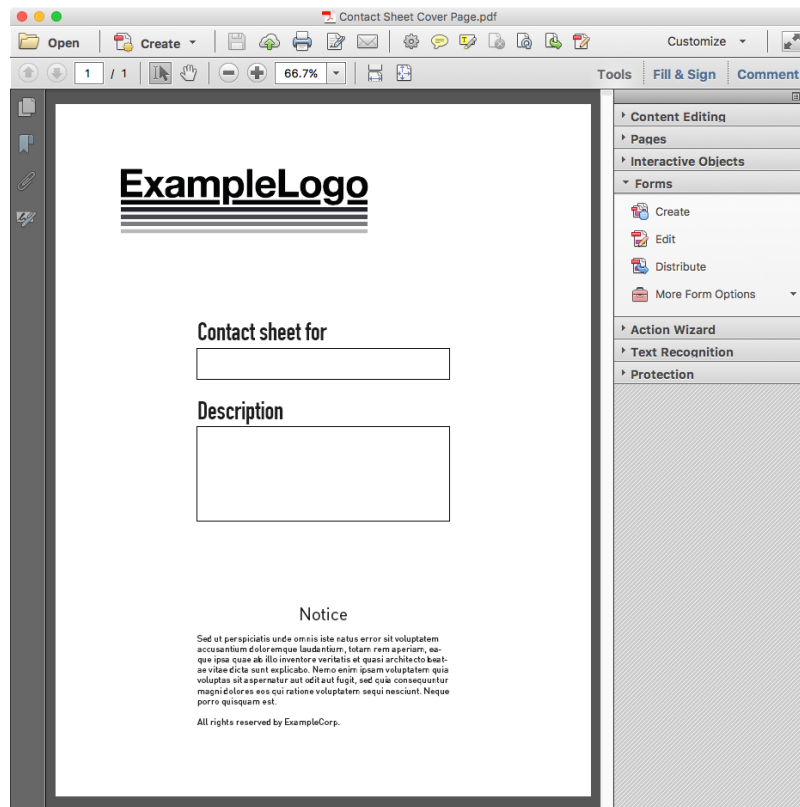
Contact Sheet Cover Page.pdf

Open Create Customize

1 / 1 66.7% Tools Fill & Sign Comment

ExampleLogo

Contact sheet for

Description

Notice

Sed ut perspiciatis unde omnis iste natus error sit voluptatem accusantium doloremque laudantium, totam rem aperiam, eaque ipsa quae ab illo inventore veritatis et quasi architecto beatae vitae dicta sunt explicabo. Nemo enim ipsam voluptatem quia voluptas sit aspernatur aut odit aut fugit, sed quia consequuntur magni dolores eos qui ratione voluptatem sequi nesciunt. Neque porro quisquam est.

All rights reserved by ExampleCorp.

Content Editing
Pages
Interactive Objects
Forms
Create
Edit
Distribute
More Form Options
Action Wizard
Text Recognition
Protection